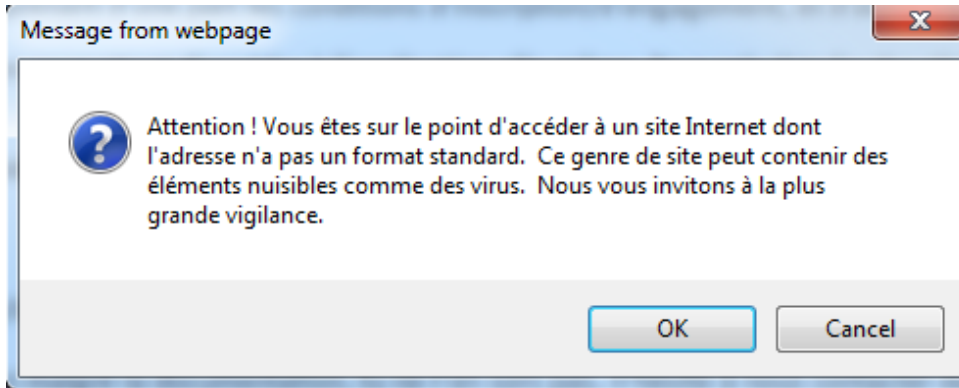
Message from webpage

Attention ! Vous êtes sur le point d'accéder à un site Internet dont l'adresse n'a pas un format standard. Ce genre de site peut contenir des éléments nuisibles comme des virus. Nous vous invitons à la plus grande vigilance.

OK

Cancel